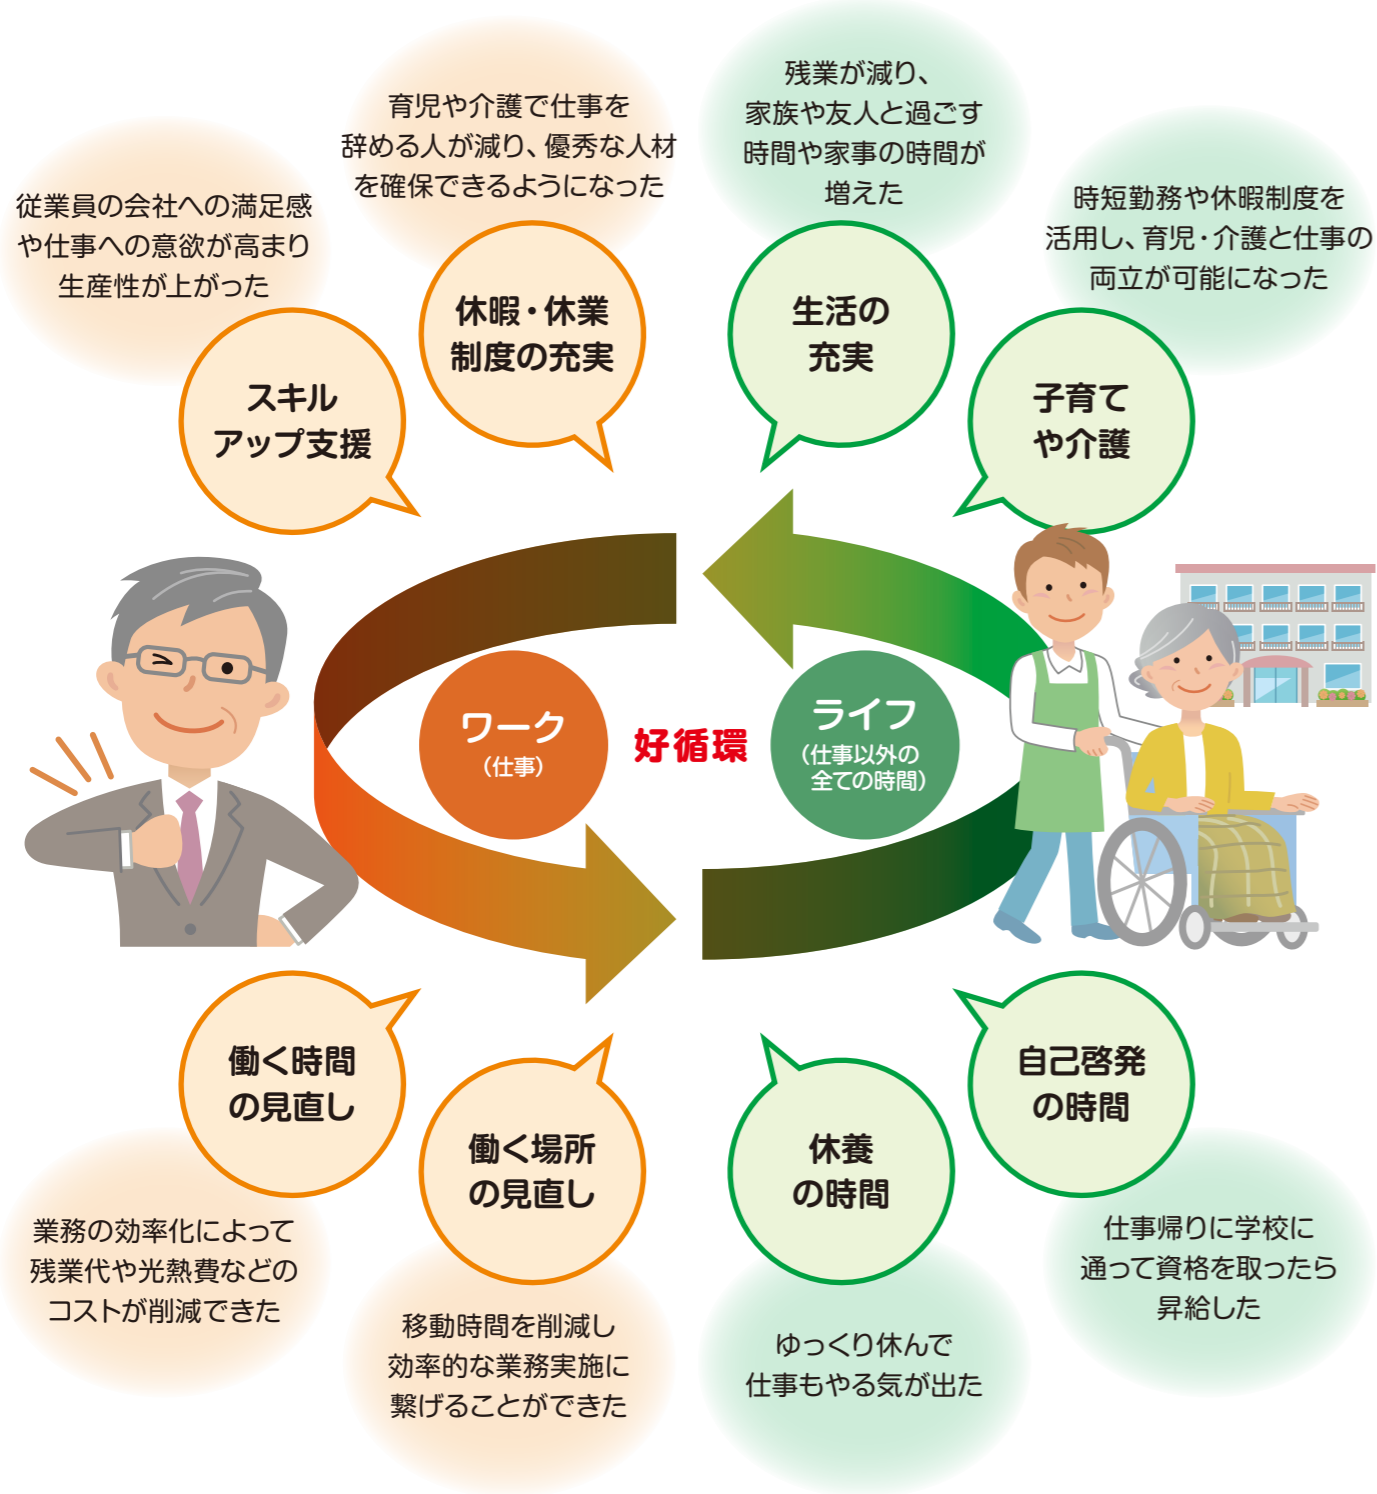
従業員の会社への満足感や仕事への意欲が高まり生産性が上がった

スキルアップ支援

育児や介護で仕事を辞める人が減り、優秀な人材を確保できるようになった

休暇・休業制度の充実

残業が減り、家族や友人と過ごす時間や家事の時間が増えた

生活の充実

時短勤務や休暇制度を活用し、育児・介護と仕事の両立が可能になった

子育てや介護

ワーク
（仕事）

好循環

ライフ
（仕事以外の全ての時間）

働く時間の見直し

業務の効率化によって残業代や光熱費などのコストが削減できた

働く場所の見直し

移動時間を削減し効率的な業務実施に繋げることができた

休養の時間

ゆっくり休んで仕事もやる気が出た

自己啓発の時間

仕事帰りに学校に通って資格を取ったら昇給した